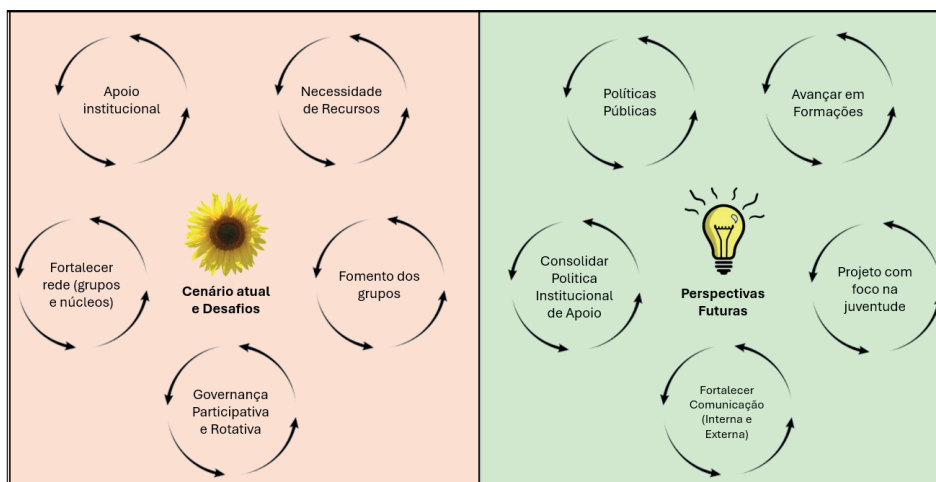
Apoio institucional

Necessidade de Recursos

Fortalecer rede (grupos e núcleos)

Cenário atual e Desafios

Fomento dos grupos

Governança Participativa e Rotativa

Políticas Públicas

Avançar em Formações

Consolidar Politica Institucional de Apoio

Perspectivas Futuras

Projeto com foco na juventude

Fortalecer Comunicação (Interna e Externa)